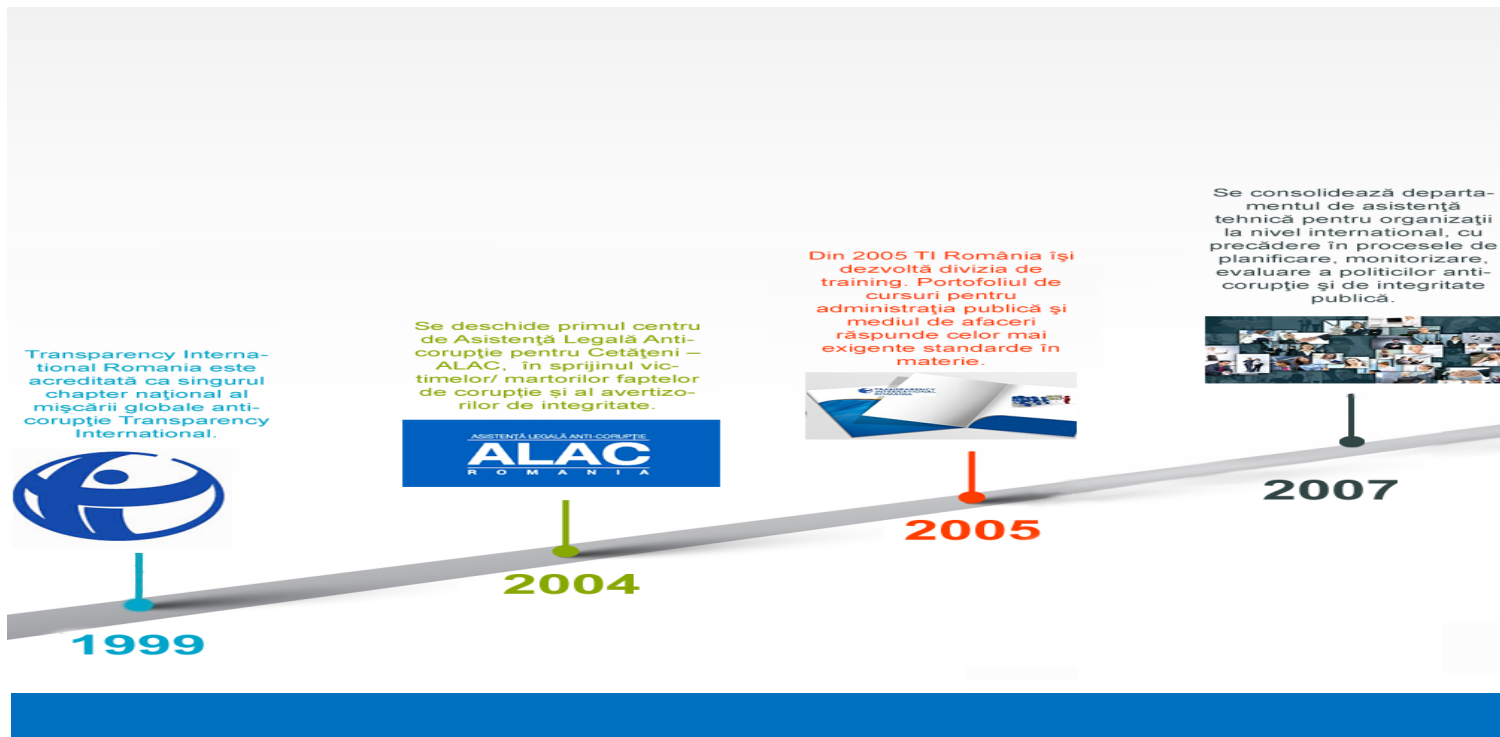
Transparency International Romania este acreditată ca singurul chapter naţional al mişcării globale anticorupţie Transparency International.

1999

Se deschide primul centru de Asistenţă Legală Anticorupţie pentru Cetăţeni – ALAC, în sprijinul victimelor/ martorilor faptelor de corupţie şi al avertizorilor de integritate.

ASISTENȚĂ LEGALĂ ANTI-CORUPȚIE
ALAC
ROMANIA

2004

Din 2005 TI România îşi dezvoltă divizia de training. Portofoliul de cursuri pentru administraţia publică şi mediul de afaceri răspunde celor mai exigente standarde în materie.

2005

Se consolidează departamentul de asistenţă tehnică pentru organizaţii la nivel international, cu precădere în procesele de planificare, monitorizare, evaluare a politicilor anticorupţie şi de integritate publică.

2007